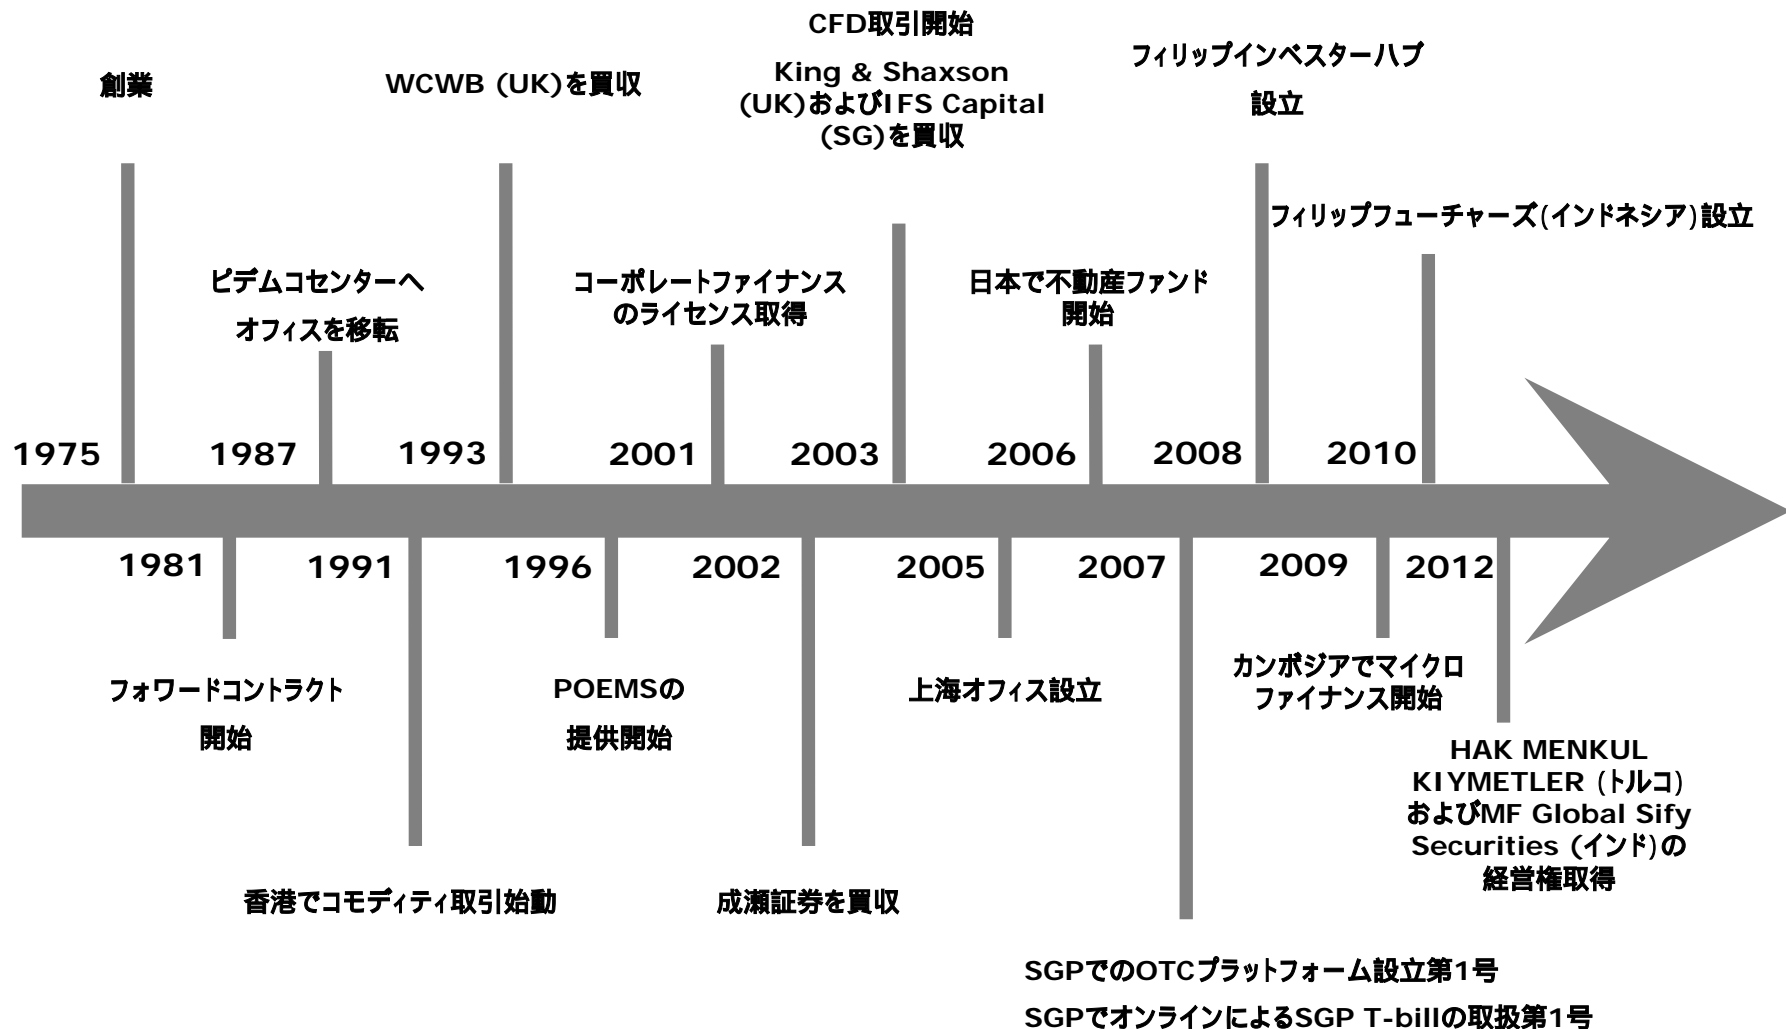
創業

1975

ピデムコセンターへ
オフィスを移転

1987

WCWB (UK)を買収

1993

コーポレートファイナンス
のライセンス取得

2001

CFD取引開始

King & Shaxson
(UK)およびIFS Capital
(SG)を買収

2003

日本で不動産ファンド
開始

2006

フィリップインベスターハブ
設立

2008

フィリップフューチャーズ(インドネシア)設立

2010

1981

フォワードコントラクト
開始

1991

香港でコモディティ取引始動

1996

POEMSの
提供開始

2002

成瀬証券を買収

2005

上海オフィス設立

2007

SGPでのOTCプラットフォーム設立第1号
SGPでオンラインによるSGP T-billの取扱第1号

2009

カンボジアでマイクロ
ファイナンス開始

2012

HAK MENKUL
KIYMETLER (トルコ)
およびMF Global Sify
Securities (インド)の
経営権取得